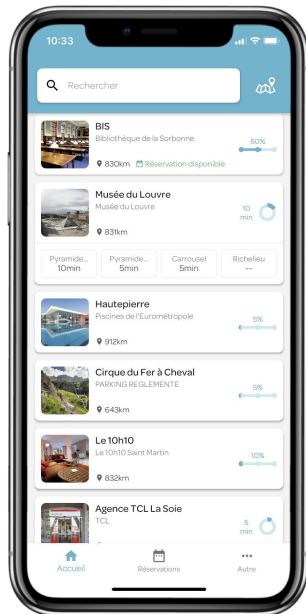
10:33

Rechercher

BIS
Bibliothèque de la Sorbonne
50%
830km Réservation disponible

Musée du Louvre
Musée du Louvre
10 min
831km

Pyramide... 10min
Pyramide... 5min
Carrousel 5min
Richelieu --

Hautepierre
Piscines de l'Eurométropole
5%
912km

Cirque du Fer à Cheval
PARKING REGLEMENTE
5%
643km

Le 10h10
Le 10h10 Saint Martin
10%
832km

Agence TCL La Soie
TCL
5 min

Accueil
Réservations
Autre